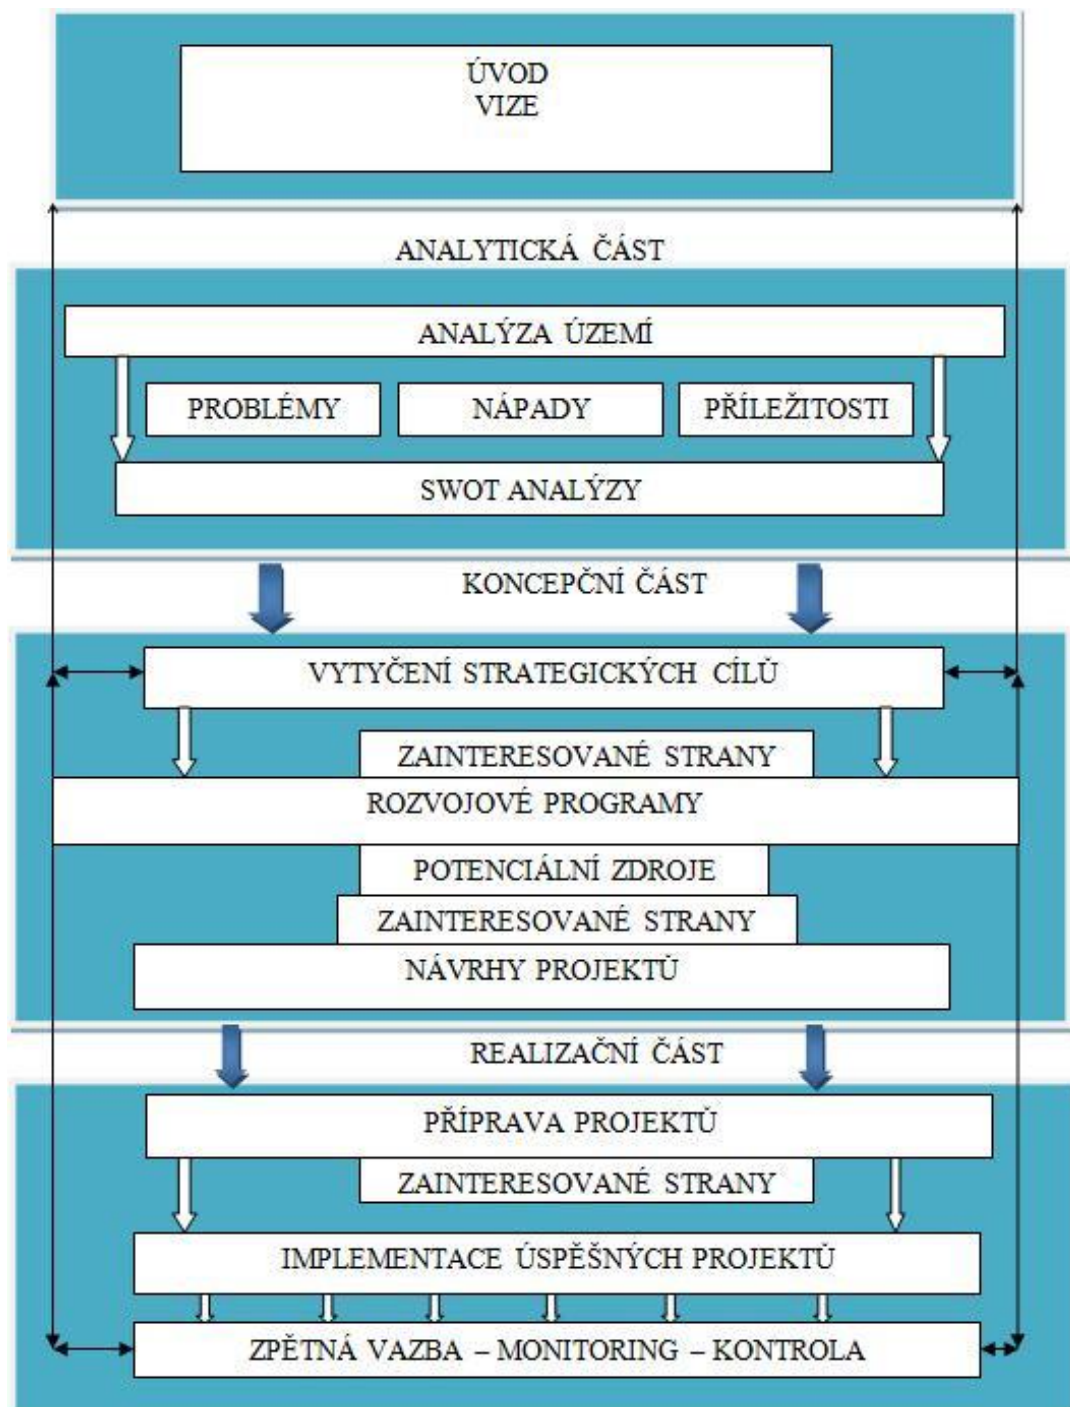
ÚVOD
VIZE

ANALYTICKÁ ČÁST

ANALÝZA ÚZEMÍ

PROBLÉMY

NÁPADY

PŘÍLEŽITOSTI

SWOT ANALÝZY

KONCEPČNÍ ČÁST

VYTYČENÍ STRATEGICKÝCH CÍLŮ

ZAINTERESOVANÉ STRANY

ROZVOJOVÉ PROGRAMY

POTENCIÁLNÍ ZDROJE

ZAINTERESOVANÉ STRANY

NÁVRHY PROJEKTŮ

REALIZAČNÍ ČÁST

PŘÍPRAVA PROJEKTŮ

ZAINTERESOVANÉ STRANY

IMPLEMENTACE ÚSPĚŠNÝCH PROJEKTŮ

ZPĚTNÁ VAZBA – MONITORING – KONTROLA